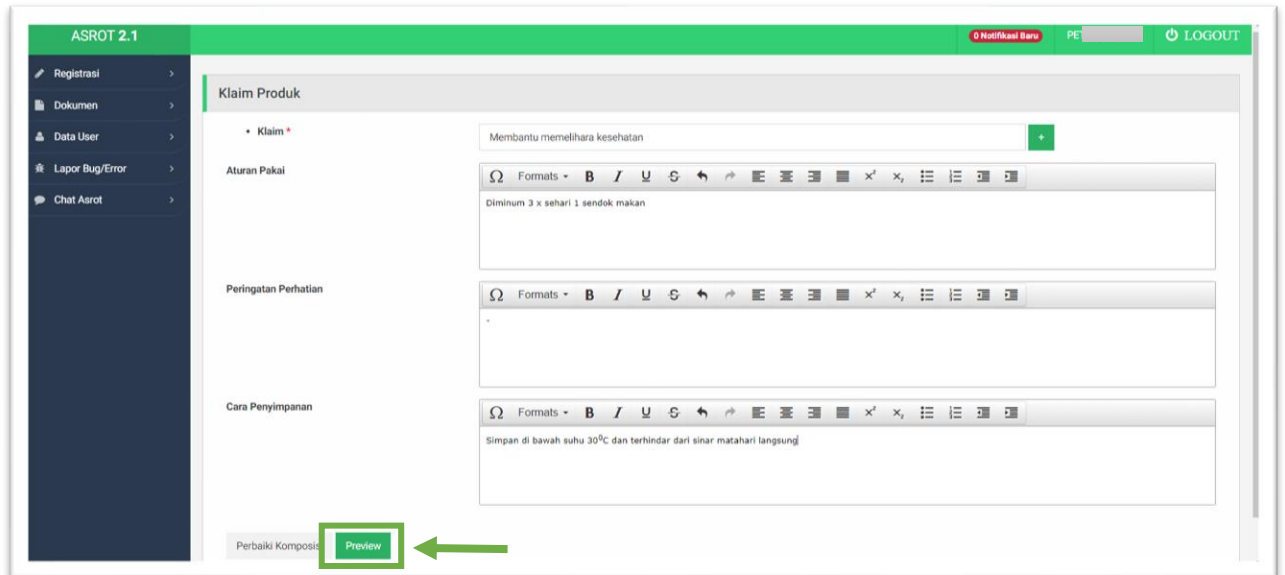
ASROT 2.1

0 Notifikasi Baru

PE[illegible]

LOGOUT

Registrasi

Dokumen

Data User

Lapor Bug/Error

Chat Asrot

Klaim Produk

• Klaim *

Membantu memelihara kesehatan

+

Aturan Pakai

Ω Formats B I U S

Diminum 3 x sehari 1 sendok makan

Peringatan Perhatian

Ω Formats B I U S

-

Cara Penyimpanan

Ω Formats B I U S

Simpan di bawah suhu 30$^0$C dan terhindar dari sinar matahari langsung

Perbaiki Komposis

Preview